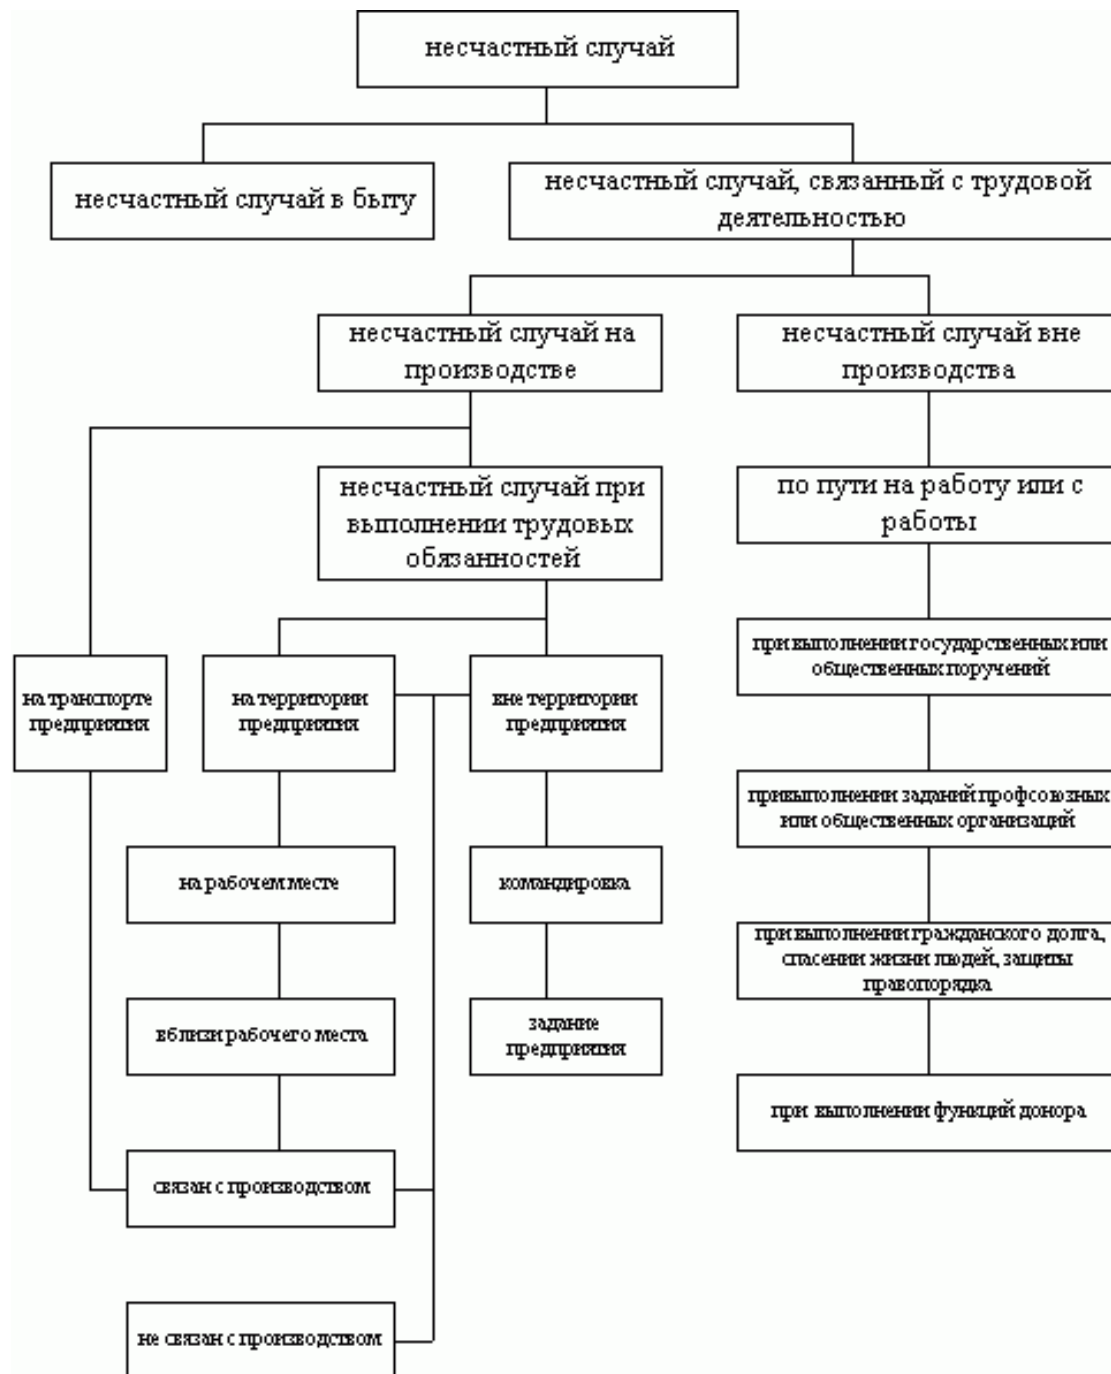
несчастный случай

несчастный случай в быту

несчастный случай, связанный с трудовой деятельностью

несчастный случай на производстве

несчастный случай вне производства

несчастный случай при выполнении трудовых обязанностей

по пути на работу или с работы

на транспорте предприятия

на территории предприятия

вне территории предприятия

при выполнении государственных или общественных поручений

при выполнении заданий профсоюзных или общественных организаций

на рабочем месте

командировка

при выполнении гражданского долга, спасении жизни людей, защиты правопорядка

вблизи рабочего места

задание предприятия

при выполнении функций донора

связан с производством

не связан с производством